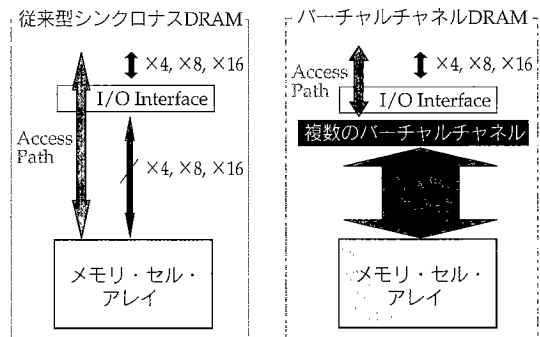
従来型シンクロナスDRAM

×4, ×8, ×16

I/O Interface

Access Path

×4, ×8, ×16

メモリ・セル・アレイ

バーチャルチャネルDRAM

Access Path

×4, ×8, ×16

I/O Interface

複数のバーチャルチャネル

メモリ・セル・アレイ